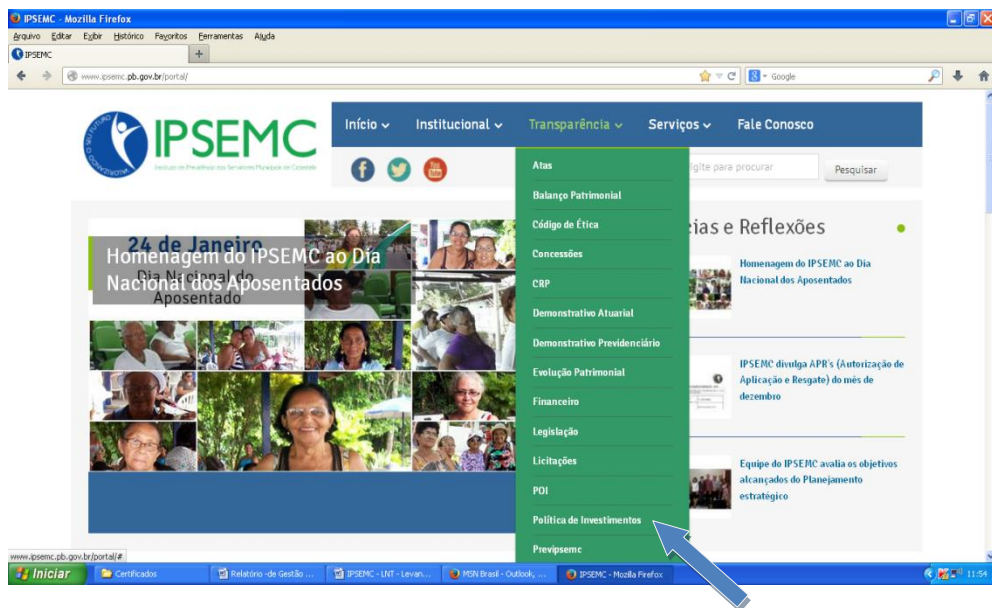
IPSEMC - Mozilla Firefox
Arquivo Editar Exibir Histórico Favoritos Ferramentas Ajuda
IPSEMC
+
www.ipsemc.pb.gov.br/portal/
Google

IPSEMC
Instituto de Previdência dos Servidores Municipais de Cabedelo

Início Institucional Transparência Serviços Fale Conosco

Digite para procurar
Pesquisar

Atas
Balanço Patrimonial
Código de Ética
Concessões
CRP
Demonstrativo Atuarial
Demonstrativo Previdenciário
Evolução Patrimonial
Financeiro
Legislação
Licitações
POI
Política de Investimentos
Previpsemc

24 de Janeiro
Dia Nacional do Aposentado
Homenagem do IPSEMC ao Dia Nacional dos Aposentados

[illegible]ias e Reflexões

Homenagem do IPSEMC ao Dia Nacional dos Aposentados

IPSEMC divulga APR's (Autorização de Aplicação e Resgate) do mês de dezembro

Equipe do IPSEMC avalia os objetivos alcançados do Planejamento estratégico

www.ipsemc.pb.gov.br/portal/#
Iniciar Certificados Relatório -de Gestão ... IPSEMC - LNT - Levan... MSN Brasil - Outlook, ... IPSEMC - Mozilla Firefox 11:54